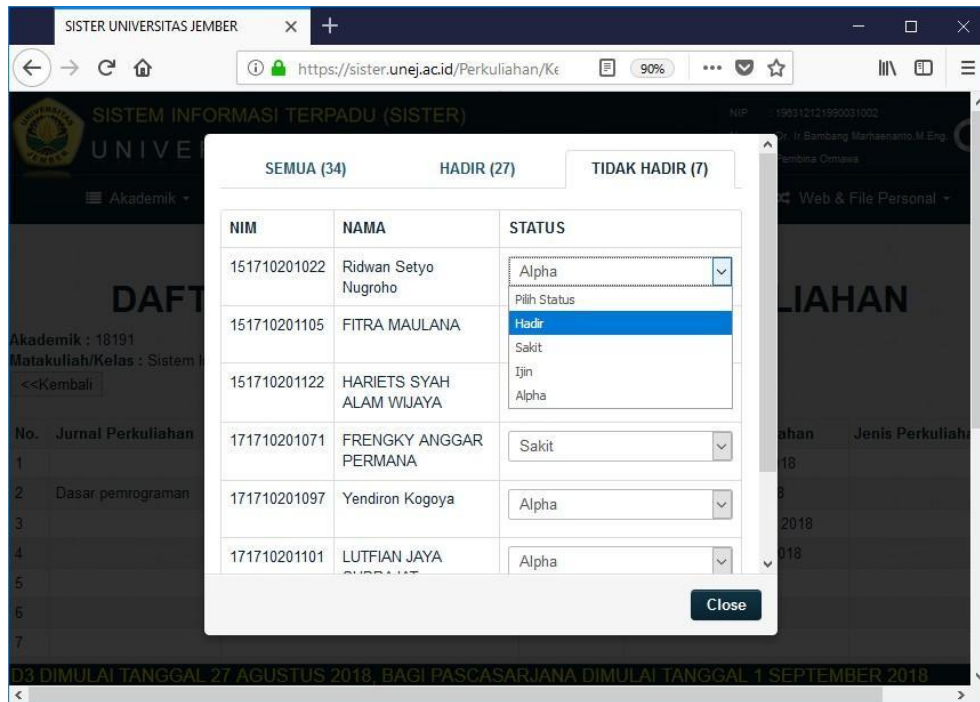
SISTER UNIVERSITAS JEMBER

https://sister.unej.ac.id/Perkuliahan/Ke

90%

SISTEM INFORMASI TERPADU (SISTER)

UNIVE

NIP 196312121990031002

Dr. Ir Bambang Marhaenanto,M.Eng.

Pembina Ormawa

Akademik

Web & File Personal

DAFT

LIAHAN

Akademik : 18191

Matakuliah/Kelas : Sistem

<<Kembali

| No. | Jurnal Perkuliahan |
|---|---|
| 1 | |
| 2 | Dasar pemrograman |
| 3 | |
| 4 | |
| 5 | |
| 6 | |
| 7 | |

ahan

Jenis Perkuliah

18

8

2018

018

SEMUA (34)

HADIR (27)

TIDAK HADIR (7)

| NIM | NAMA | STATUS |
|---|---|---|
| 151710201022 | Ridwan Setyo Nugroho | Alpha |
| 151710201105 | FITRA MAULANA | |
| 151710201122 | HARIETS SYAH ALAM WIJAYA | |
| 171710201071 | FRENGKY ANGGAR PERMANA | Sakit |
| 171710201097 | Yendiron Kogoya | Alpha |
| 171710201101 | LUTFIAN JAYA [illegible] | Alpha |

Pilih Status

Hadir

Sakit

Ijin

Alpha

Close

D3 DIMULAI TANGGAL 27 AGUSTUS 2018, BAGI PASCASARJANA DIMULAI TANGGAL 1 SEPTEMBER 2018